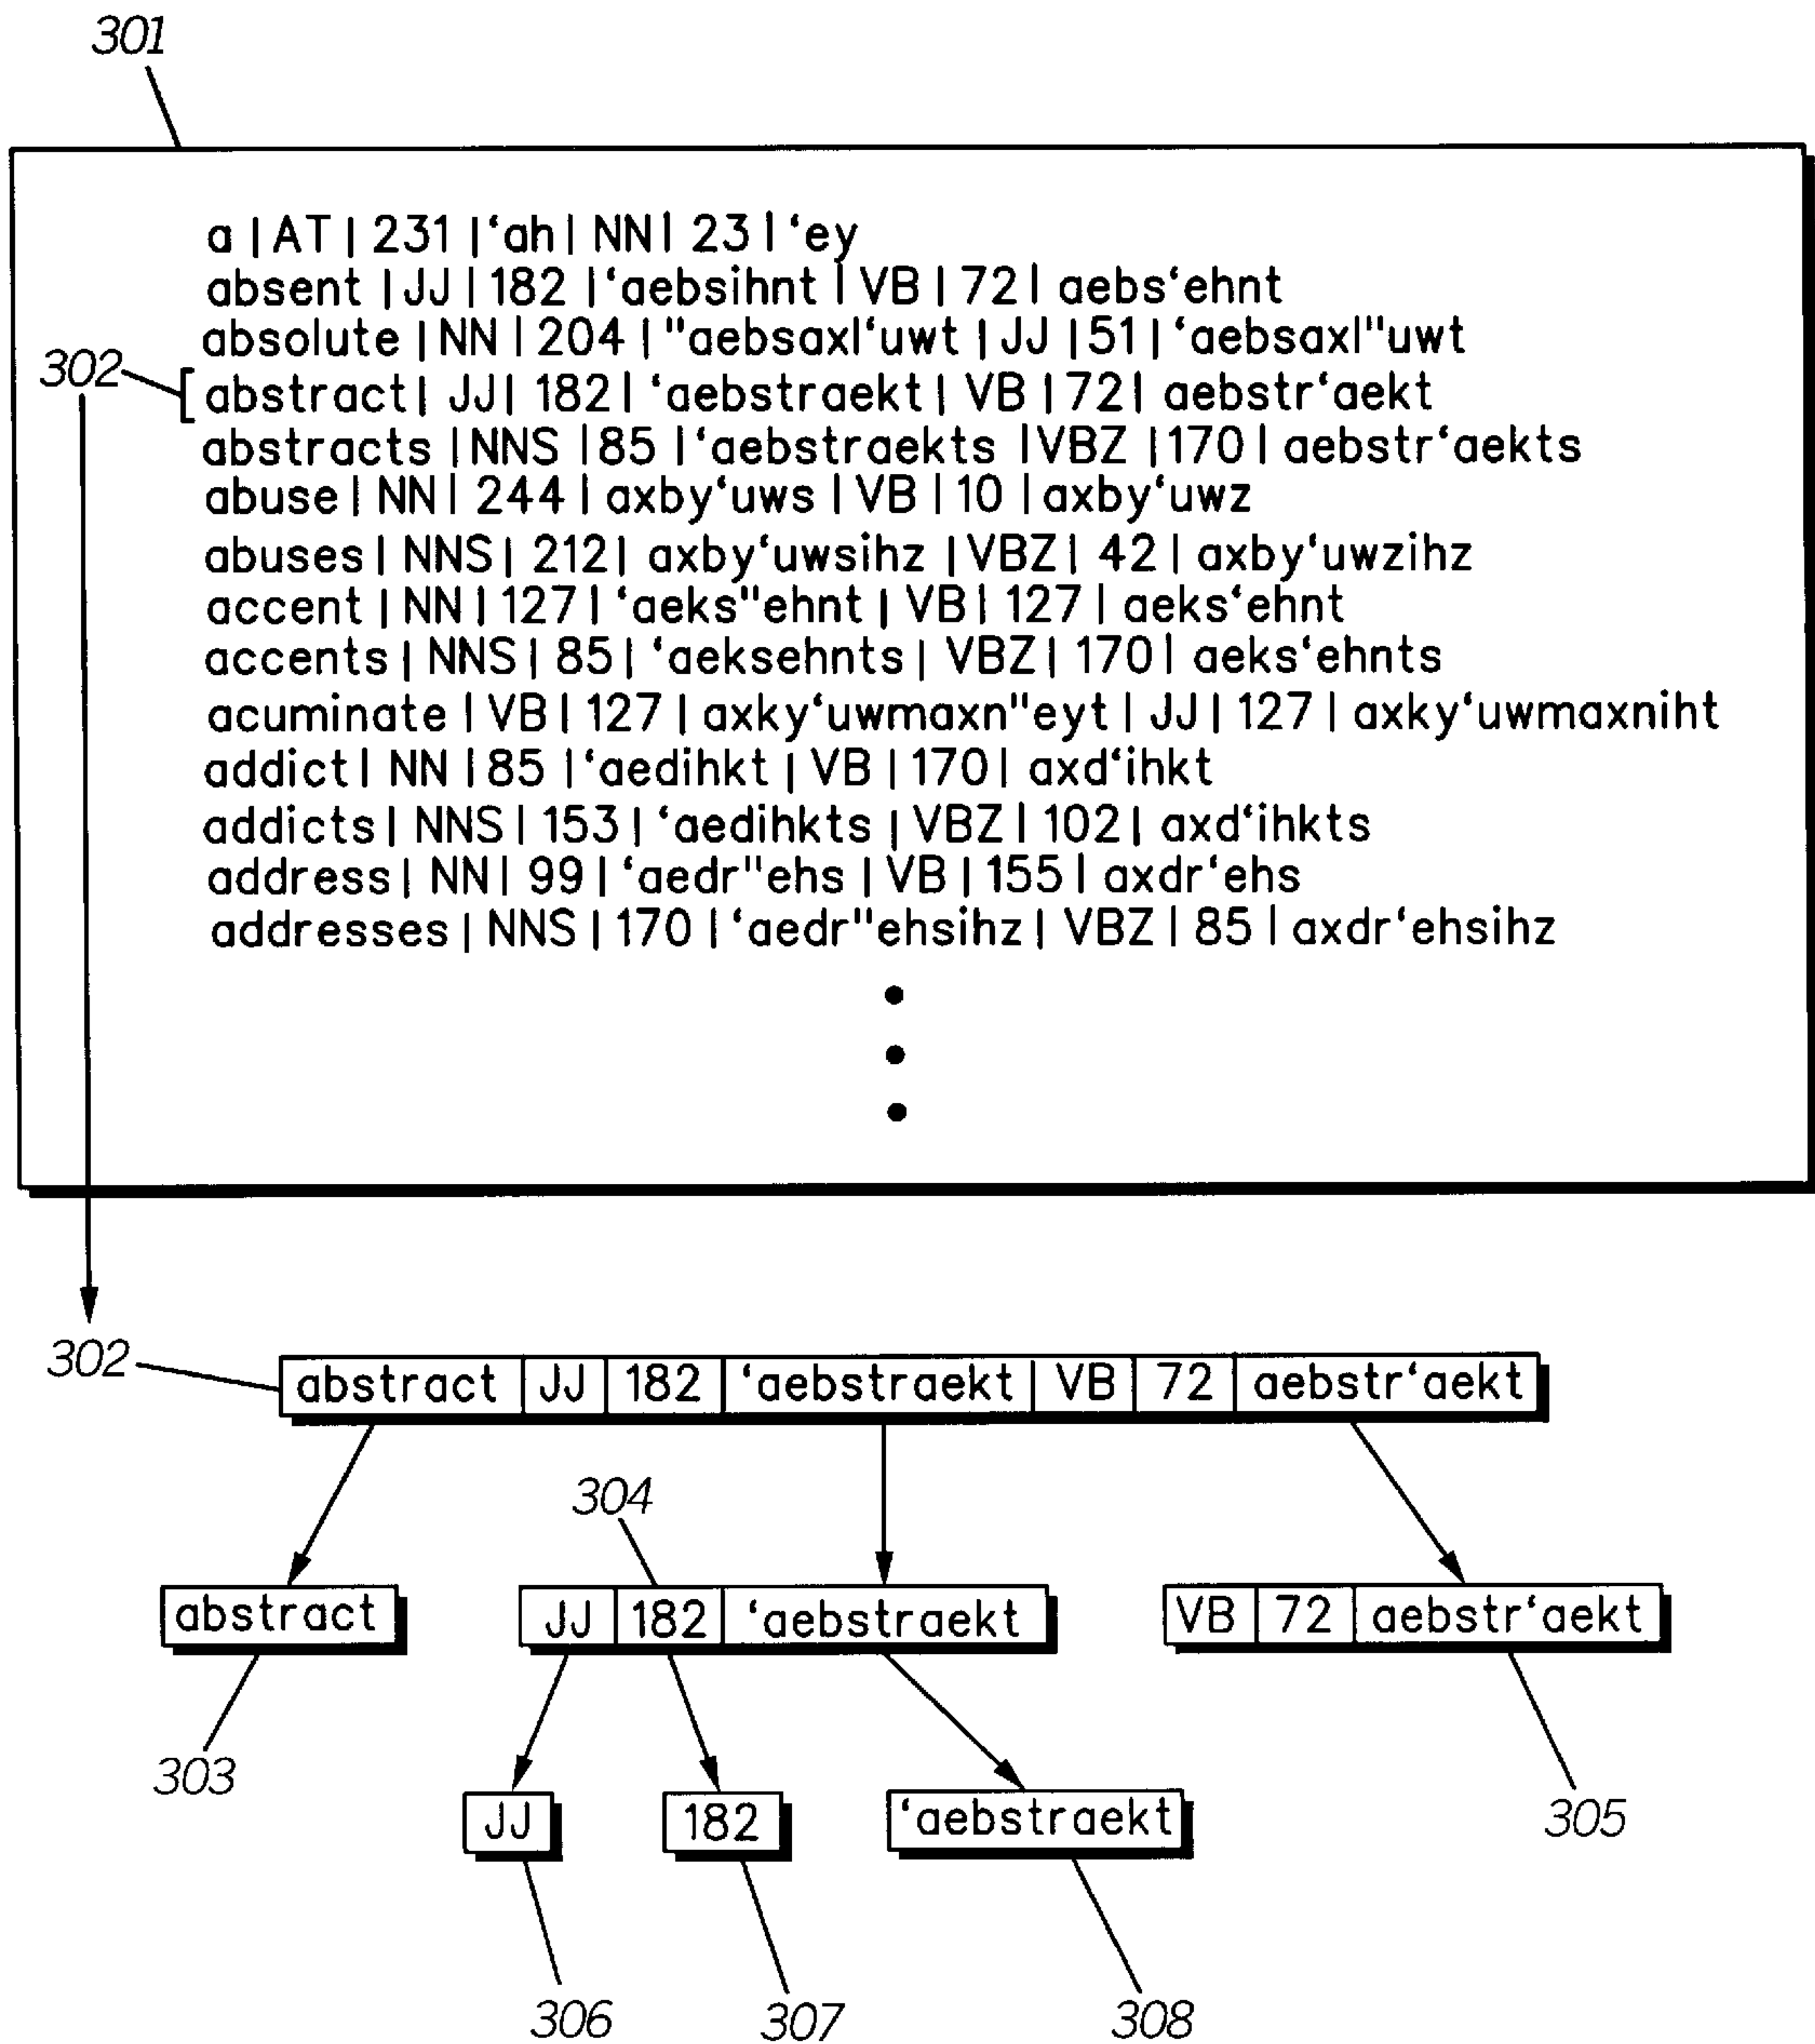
301

a | AT | 231 |'ah | NN | 23 | 'ey
absent | JJ | 182 |'aebsihnt | VB | 72 | aebs'ehnt
absolute | NN | 204 | "aebsaxl'uwt | JJ | 51 | 'aebsaxl"uwt
302
abstract | JJ | 182 | 'aebstraekt | VB | 72 | aebstr'aekt
abstracts | NNS | 85 | 'aebstraekts | VBZ | 170 | aebstr'aekts
abuse | NN | 244 | axby'uws | VB | 10 | axby'uwz
abuses | NNS | 212 | axby'uwsihz | VBZ | 42 | axby'uwzihz
accent | NN | 127 | 'aeks"ehnt | VB | 127 | aeks'ehnt
accents | NNS | 85 | 'aeksehnts | VBZ | 170 | aeks'ehnts
acuminate | VB | 127 | axky'uwmaxn"eyt | JJ | 127 | axky'uwmaxniht
addict | NN | 85 | 'aedihkt | VB | 170 | axd'ihkt
addicts | NNS | 153 | 'aedihkts | VBZ | 102 | axd'ihkts
address | NN | 99 | 'aedr"ehs | VB | 155 | axdr'ehs
addresses | NNS | 170 | 'aedr"ehsihz | VBZ | 85 | axdr'ehsihz
•
•
•

302

| abstract | JJ | 182 | 'aebstraekt | VB | 72 | aebstr'aekt |
|---|---|---|---|---|---|---|

304

abstract

| JJ | 182 | 'aebstraekt |
|---|---|---|

| VB | 72 | aebstr'aekt |
|---|---|---|

303

JJ

182

'aebstraekt

305

306

307

308